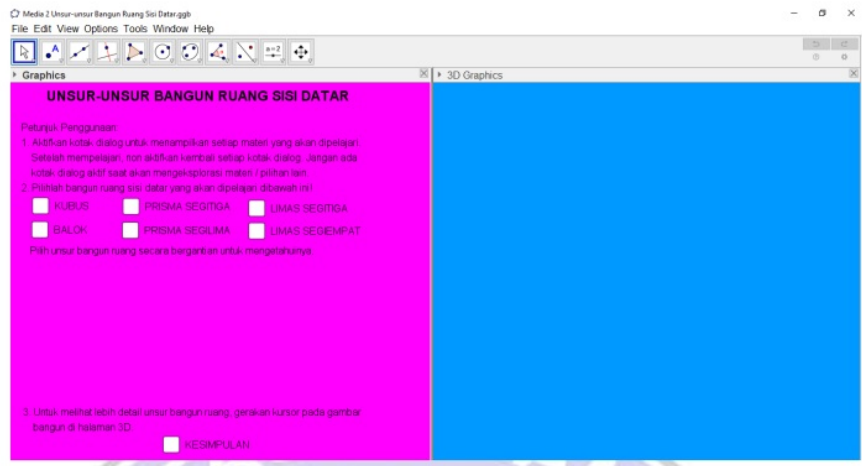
Media 2 Unsur-unsur Bangun Ruang Sisi Datar.ggb

File Edit View Options Tools Window Help

Graphics

3D Graphics

UNSUR-UNSUR BANGUN RUANG SISI DATAR

Petunjuk Penggunaan:

1. Aktifkan kotak dialog untuk menampilkan setiap materi yang akan dipelajari. Setelah mempelajari, non aktifkan kembali setiap kotak dialog. Jangan ada kotak dialog aktif saat akan mengeksplorasi materi / pilihan lain.

2. Pilihlah bangun ruang sisi datar yang akan dipelajari dibawah ini!

KUBUS

PRISMA SEGITIGA

LIMAS SEGITIGA

BALOK

PRISMA SEGILIMA

LIMAS SEGIEMPAT

Pilih unsur bangun ruang secara bergantian untuk mengetahuinya.

3. Untuk melihat lebih detail unsur bangun ruang, gerakan kursor pada gambar bangun di halaman 3D.

KESIMPULAN